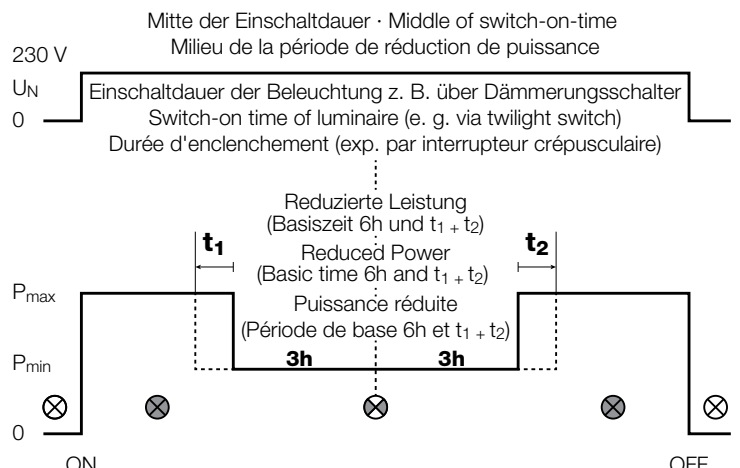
Mitte der Einschaltdauer · Middle of switch-on-time
Milieu de la période de réduction de puissance

230 V

$U_N$

0

Einschaltdauer der Beleuchtung z. B. über Dämmerungsschalter
Switch-on time of luminaire (e. g. via twilight switch)
Durée d'enclenchement (exp. par interrupteur crépusculaire)

Reduzierte Leistung
(Basiszeit 6h und $t_1 + t_2$)
Reduced Power
(Basic time 6h and $t_1 + t_2$)
Puissance réduite
(Période de base 6h et $t_1 + t_2$)

$t_1$

$t_2$

$P_{max}$

$P_{min}$

3h

3h

0

ON

OFF